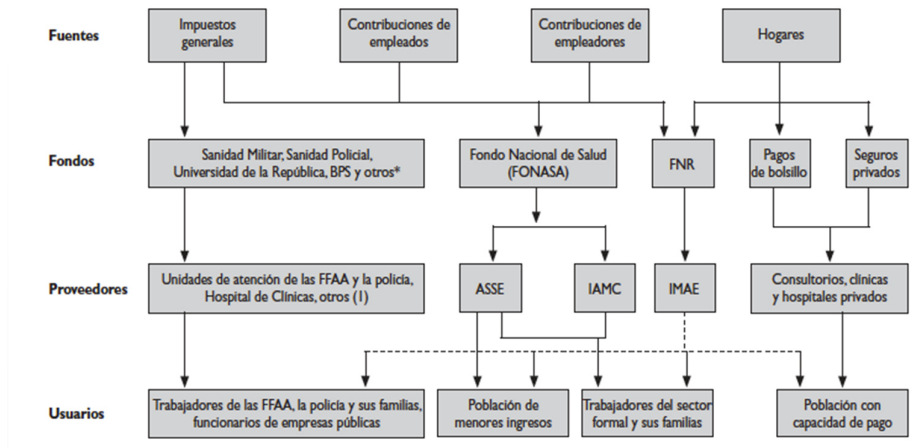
Fuentes

Impuestos generales

Contribuciones de empleados

Contribuciones de empleadores

Hogares

Fondos

Sanidad Militar, Sanidad Policial, Universidad de la República, BPS y otros*

Fondo Nacional de Salud (FONASA)

FNR

Pagos de bolsillo

Seguros privados

Proveedores

Unidades de atención de las FFAA y la policía, Hospital de Clínicas, otros (1)

ASSE

IAMC

IMAE

Consultorios, clínicas y hospitales privados

Usuarios

Trabajadores de las FFAA, la policía y sus familias, funcionarios de empresas públicas

Población de menores ingresos

Trabajadores del sector formal y sus familias

Población con capacidad de pago